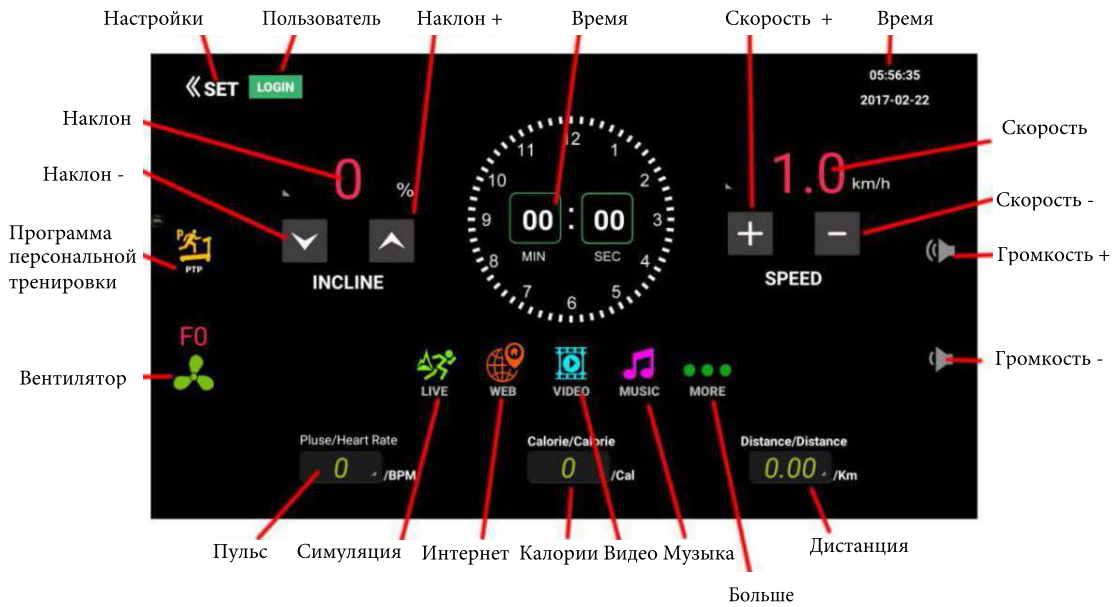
Настройки
Пользователь
Наклон +
Время
Скорость +
Время

«SET
LOGIN
05:56:35
2017-02-22

Наклон
0
%
Скорость
1.0 km/h

Наклон -
Скорость -

12
1
2
3
4
5
6
7
8
9
10
11
00 : 00
MIN
SEC

Программа персональной тренировки
PTP
INCLINE
+
−
SPEED
Громкость +

F0
Вентилятор
Громкость -

LIVE
WEB
VIDEO
MUSIC
MORE

Pluse/Heart Rate
0 /BPM
Calorie/Calorie
0 /Cal
Distance/Distance
0.00 /Km

Пульс
Симуляция
Интернет
Калории
Видео
Музыка
Дистанция
Больше